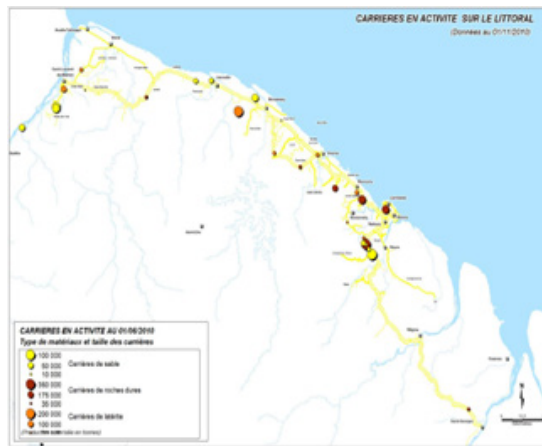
CARRIERES EN ACTIVITE SUR LE LITTORAL
(Données au 01/11/2010)

CARRIERES EN ACTIVITE AU 01/06/2010
Type de matériaux et taille des carrières

100 000
50 000
10 000
Carrières de sable

350 000
175 000
20 000
Carrières de roches dures

200 000
100 000
Carrières de latérite

(Production autorisée en tonnes)

N